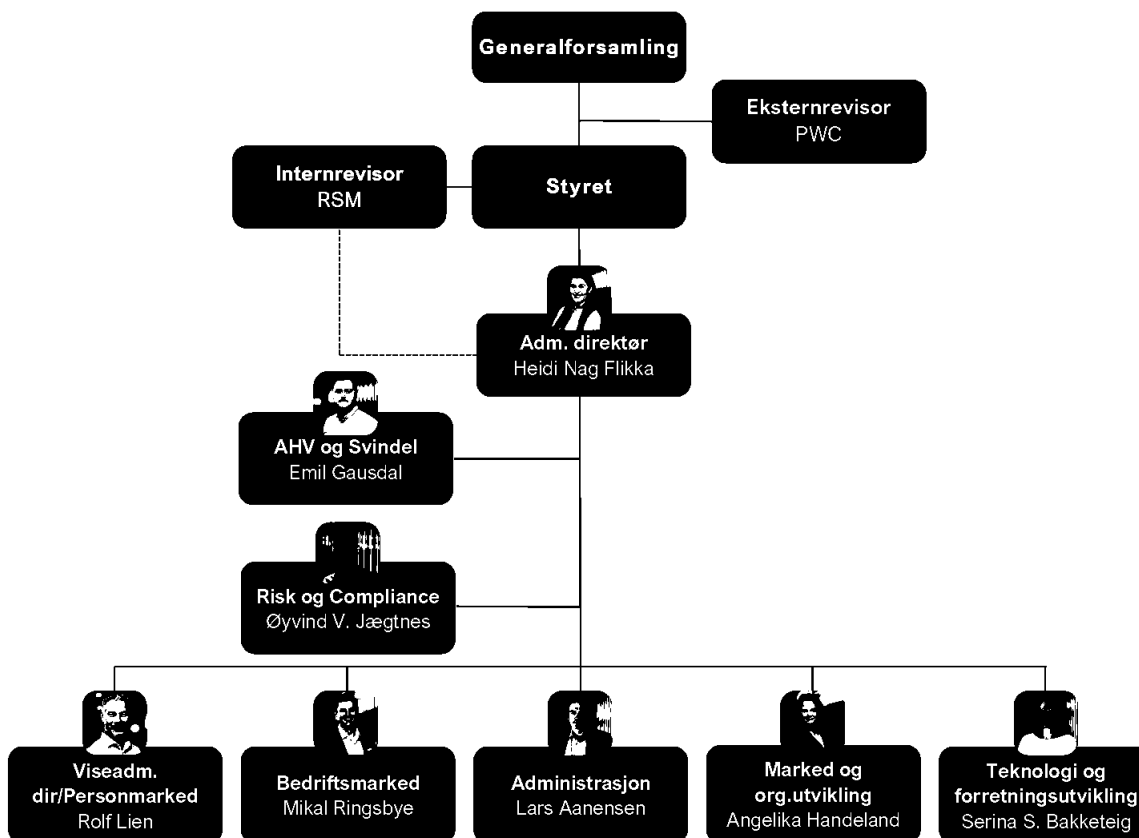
Generalforsamling

Eksternrevisor
PWC

Internrevisor
RSM

Styret

Adm. direktør
Heidi Nag Flikka

AHV og Svindel
Emil Gausdal

Risk og Compliance
Øyvind V. Jægtnes

Viseadm. dir/Personmarked
Rolf Lien

Bedriftsmarked
Mikal Ringsbye

Administrasjon
Lars Aanensen

Marked og org.utvikling
Angelika Handeland

Teknologi og forretningsutvikling
Serina S. Bakketeig